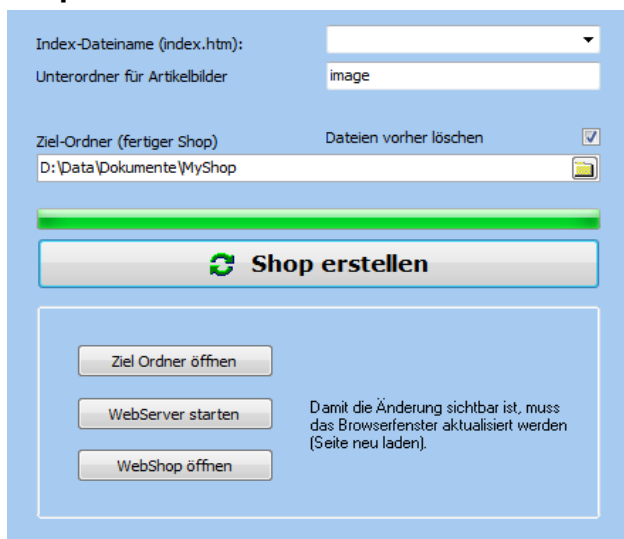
Index-Dateiname (index.htm):

Unterordner für Artikelbilder

image

Ziel-Ordner (fertiger Shop)

Dateien vorher löschen

D:\Data\Dokumente\MyShop

Shop erstellen

Ziel Ordner öffnen

WebServer starten

WebShop öffnen

Damit die Änderung sichtbar ist, muss das Browserfenster aktualisiert werden (Seite neu laden).